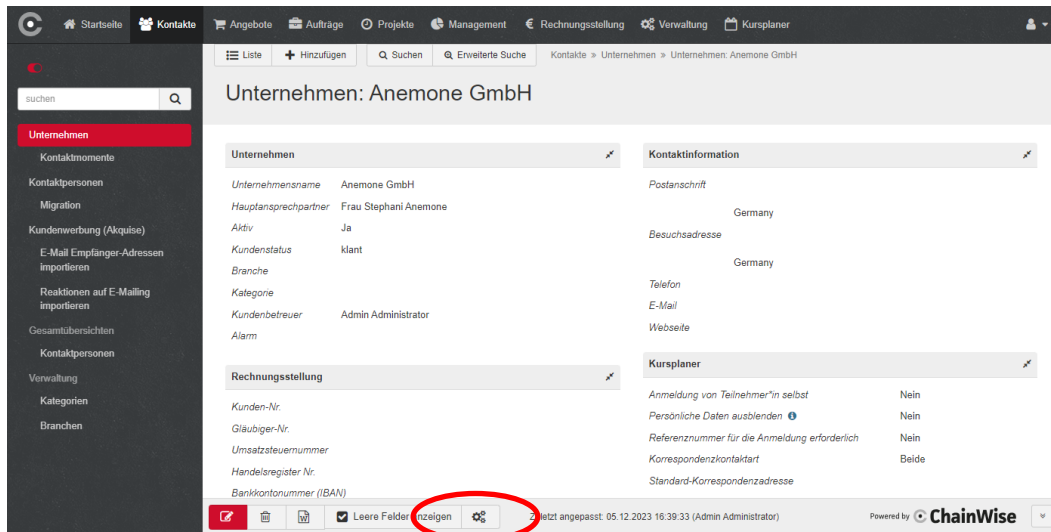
Startseite Kontakte Angebote Aufträge Projekte Management Rechnungsstellung Verwaltung Kursplaner

Liste Hinzufügen Suchen Erweiterte Suche Kontakte » Unternehmen » Unternehmen: Anemone GmbH

suchen

Unternehmen
Kontaktmomente
Kontaktpersonen
Migration
Kundenwerbung (Akquise)
E-Mail Empfänger-Adressen importieren
Reaktionen auf E-Mailing importieren
Gesamtübersichten
Kontaktpersonen
Verwaltung
Kategorien
Branchen

Unternehmen: Anemone GmbH

Unternehmen

| | |
|---|---|
| Unternehmensname | Anemone GmbH |
| Hauptansprechpartner | Frau Stephani Anemone |
| Aktiv | Ja |
| Kundenstatus | klant |
| Branche | |
| Kategorie | |
| Kundenbetreuer | Admin Administrator |
| Alarm | |

Rechnungsstellung

Kunden-Nr.
Gläubiger-Nr.
Umsatzsteuernummer
Handelsregister Nr.
Bankkontonummer (IBAN)

Kontaktinformation

Postanschrift
Germany
Besuchsadresse
Germany
Telefon
E-Mail
Webseite

Kursplaner

| | |
|---|---|
| Anmeldung von Teilnehmer*in selbst | Nein |
| Persönliche Daten ausblenden | Nein |
| Referenznummer für die Anmeldung erforderlich | Nein |
| Korrespondenzkontaktart | Beide |
| Standard-Korrespondenzadresse | |

Leere Felder anzeigen

Zuletzt angepasst: 05.12.2023 16:39:33 (Admin Administrator)

Powered by ChainWise